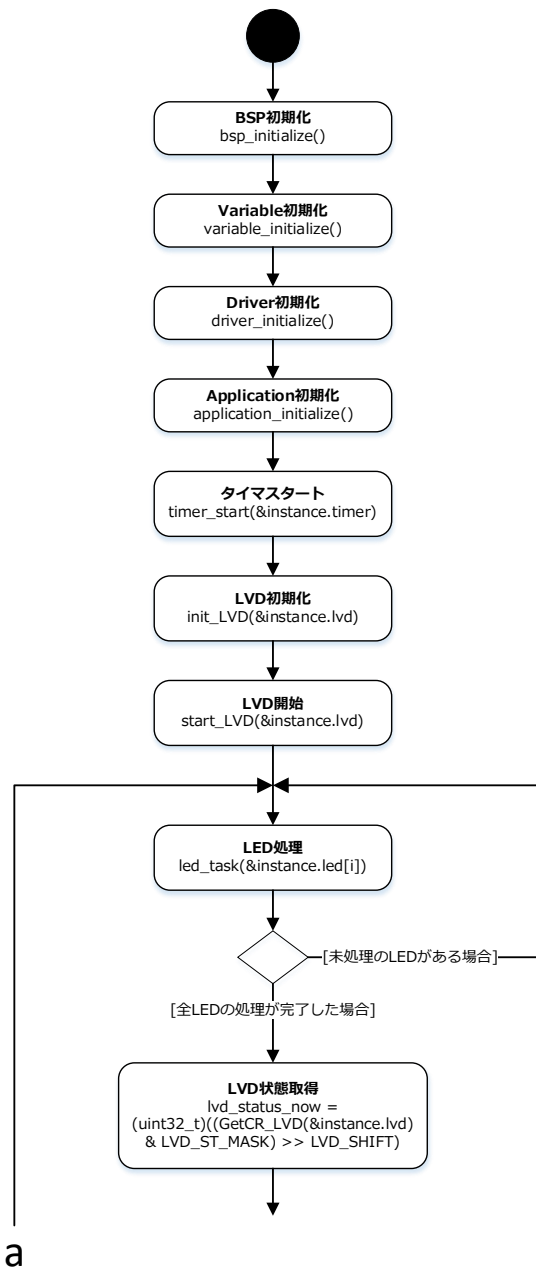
BSP初期化
bsp_initialize()

Variable初期化
variable_initialize()

Driver初期化
driver_initialize()

Application初期化
application_initialize()

タイマスタート
timer_start(&instance.timer)

LVD初期化
init_LVD(&instance.lvd)

LVD開始
start_LVD(&instance.lvd)

LED処理
led_task(&instance.led[i])

[未処理のLEDがある場合]

[全LEDの処理が完了した場合]

LVD状態取得
lvd_status_now = (uint32_t)((GetCR_LVD(&instance.lvd) & LVD_ST_MASK) >> LVD_SHIFT)

a